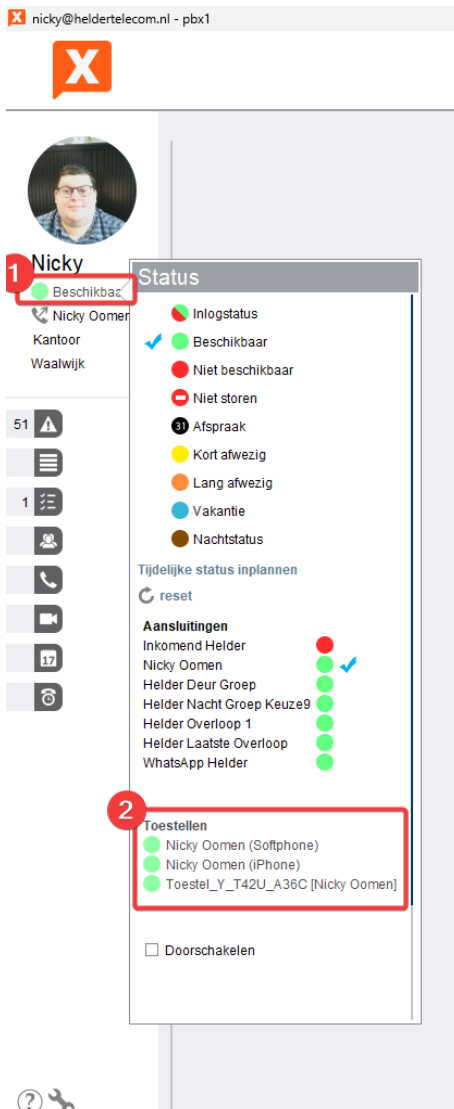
nicky@heldertelecom.nl - pbx1

Nicky

1

Beschikbaar

Nicky Oomen

Kantoor

Waalwijk

51

1

17

Status

Inlogstatus

Beschikbaar

Niet beschikbaar

Niet storen

31 Afspraak

Kort afwezig

Lang afwezig

Vakantie

Nachtstatus

Tijdelijke status inplannen

reset

Aansluitingen

Inkomend Helder

Nicky Oomen

Helder Deur Groep

Helder Nacht Groep Keuze9

Helder Overloop 1

Helder Laatste Overloop

WhatsApp Helder

2

Toestellen

Nicky Oomen (Softphone)

Nicky Oomen (iPhone)

Toestel_Y_T42U_A36C [Nicky Oomen]

Doorschakelen

?